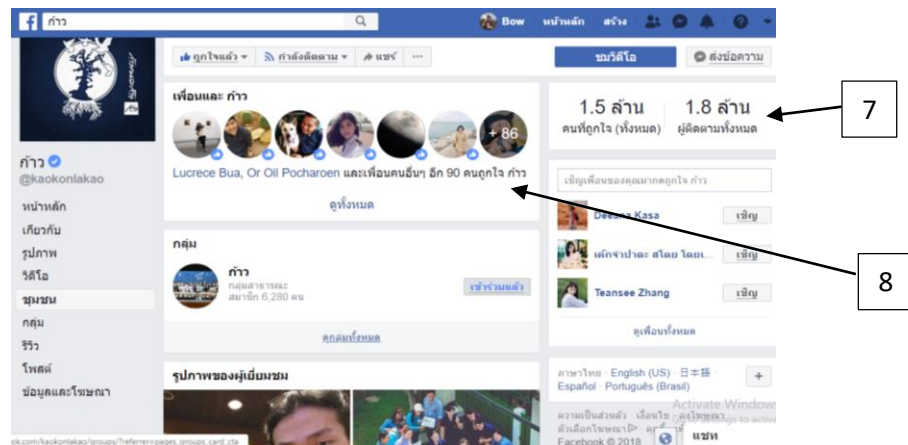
ก้าว

Bow หน้าหลัก สร้าง

ถูกใจแล้ว กำลังติดตาม แชร์ ···

ชมวิดีโอ ส่งข้อความ

ก้าว
@kaokonlakao

หน้าหลัก
เกี่ยวกับ
รูปภาพ
วิดีโอ
ชุมชน
กลุ่ม
รีวิว
โพสต์
ข้อมูลและโฆษณา

เพื่อนและ ก้าว

+86

Lucrece Bua, Or Oil Pocharoen และเพื่อนคนอื่นๆ อีก 90 คนถูกใจ ก้าว

ดูทั้งหมด

กลุ่ม

ก้าว
กลุ่มสาธารณะ
สมาชิก 6,280 คน

เข้าร่วมแล้ว

ดูกลุ่มทั้งหมด

รูปภาพของผู้เยี่ยมชม

1.5 ล้าน
คนที่ถูกใจ (ทั้งหมด)

1.8 ล้าน
ผู้ติดตามทั้งหมด

7

เชิญเพื่อนของคุณมากดถูกใจ ก้าว

Deesna Kasa เชิญ

เด็กจ่าปาละ สไตล ไดยแ... เชิญ

Teansee Zhang เชิญ

ดูเพื่อนทั้งหมด

8

ภาษาไทย · English (US) · 日本語 · Español · Português (Brasil)

+

ความเป็นส่วนตัว · เงื่อนไข · ดูโฆษณา · ตัวเลือกโฆษณา · คุกกี้ · Facebook © 2018

Activate Window

แชท

ok.com/kaokonlakao/groups/?referrer=pages_groups_card_cta